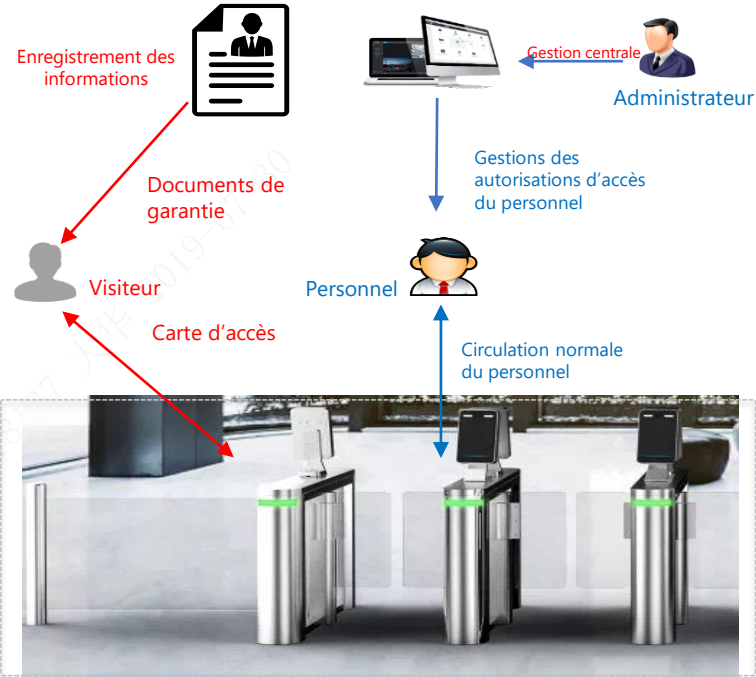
Enregistrement des informations

Gestion centrale

Administrateur

Gestions des autorisations d’accès du personnel

Documents de garantie

Visiteur

Personnel

Carte d’accès

Circulation normale du personnel

大华 2019-07-30